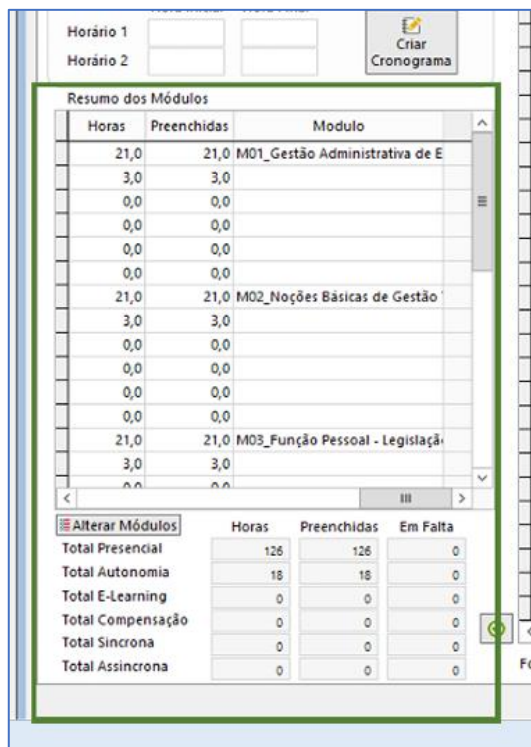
Horário 1
Horário 2

Criar Cronograma

Resumo dos Módulos

| Horas | Preenchidas | Modulo |
|---|---|---|
| 21,0 | 21,0 | M01_Gestão Administrativa de E |
| 3,0 | 3,0 | |
| 0,0 | 0,0 | |
| 0,0 | 0,0 | |
| 0,0 | 0,0 | |
| 0,0 | 0,0 | |
| 21,0 | 21,0 | M02_Noções Básicas de Gestão |
| 3,0 | 3,0 | |
| 0,0 | 0,0 | |
| 0,0 | 0,0 | |
| 0,0 | 0,0 | |
| 0,0 | 0,0 | |
| 21,0 | 21,0 | M03_Função Pessoal - Legislaçã |
| 3,0 | 3,0 | |
| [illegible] | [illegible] | |

Alterar Módulos

| | Horas | Preenchidas | Em Falta |
|---|---|---|---|
| Total Presencial | 126 | 126 | 0 |
| Total Autonomia | 18 | 18 | 0 |
| Total E-Learning | 0 | 0 | 0 |
| Total Compensação | 0 | 0 | 0 |
| Total Sincrona | 0 | 0 | 0 |
| Total Assincrona | 0 | 0 | 0 |

Fo